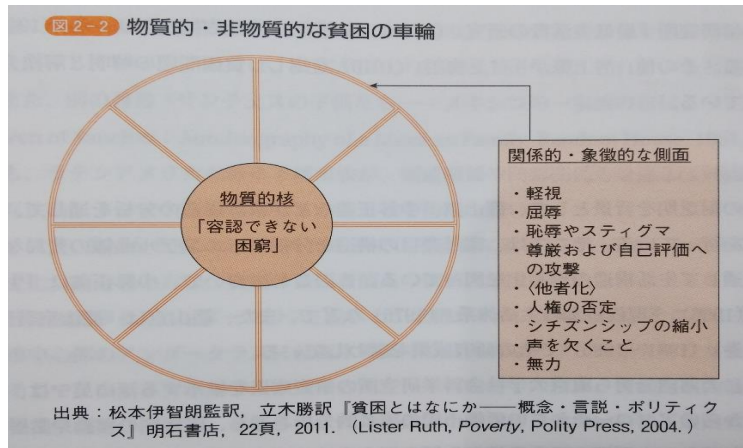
図2-2 物質的・非物質的な貧困の車輪

物質的核
「容認できない困窮」

関係的・象徴的な側面
・軽視
・屈辱
・恥辱やスティグマ
・尊厳および自己評価への攻撃
・〈他者化〉
・人権の否定
・シチズンシップの縮小
・声を欠くこと
・無力

出典：松本伊智朗監訳，立木勝訳『貧困とはなにか――概念・言説・ポリティクス』明石書店，22頁，2011.（Lister Ruth, Poverty, Polity Press, 2004.）